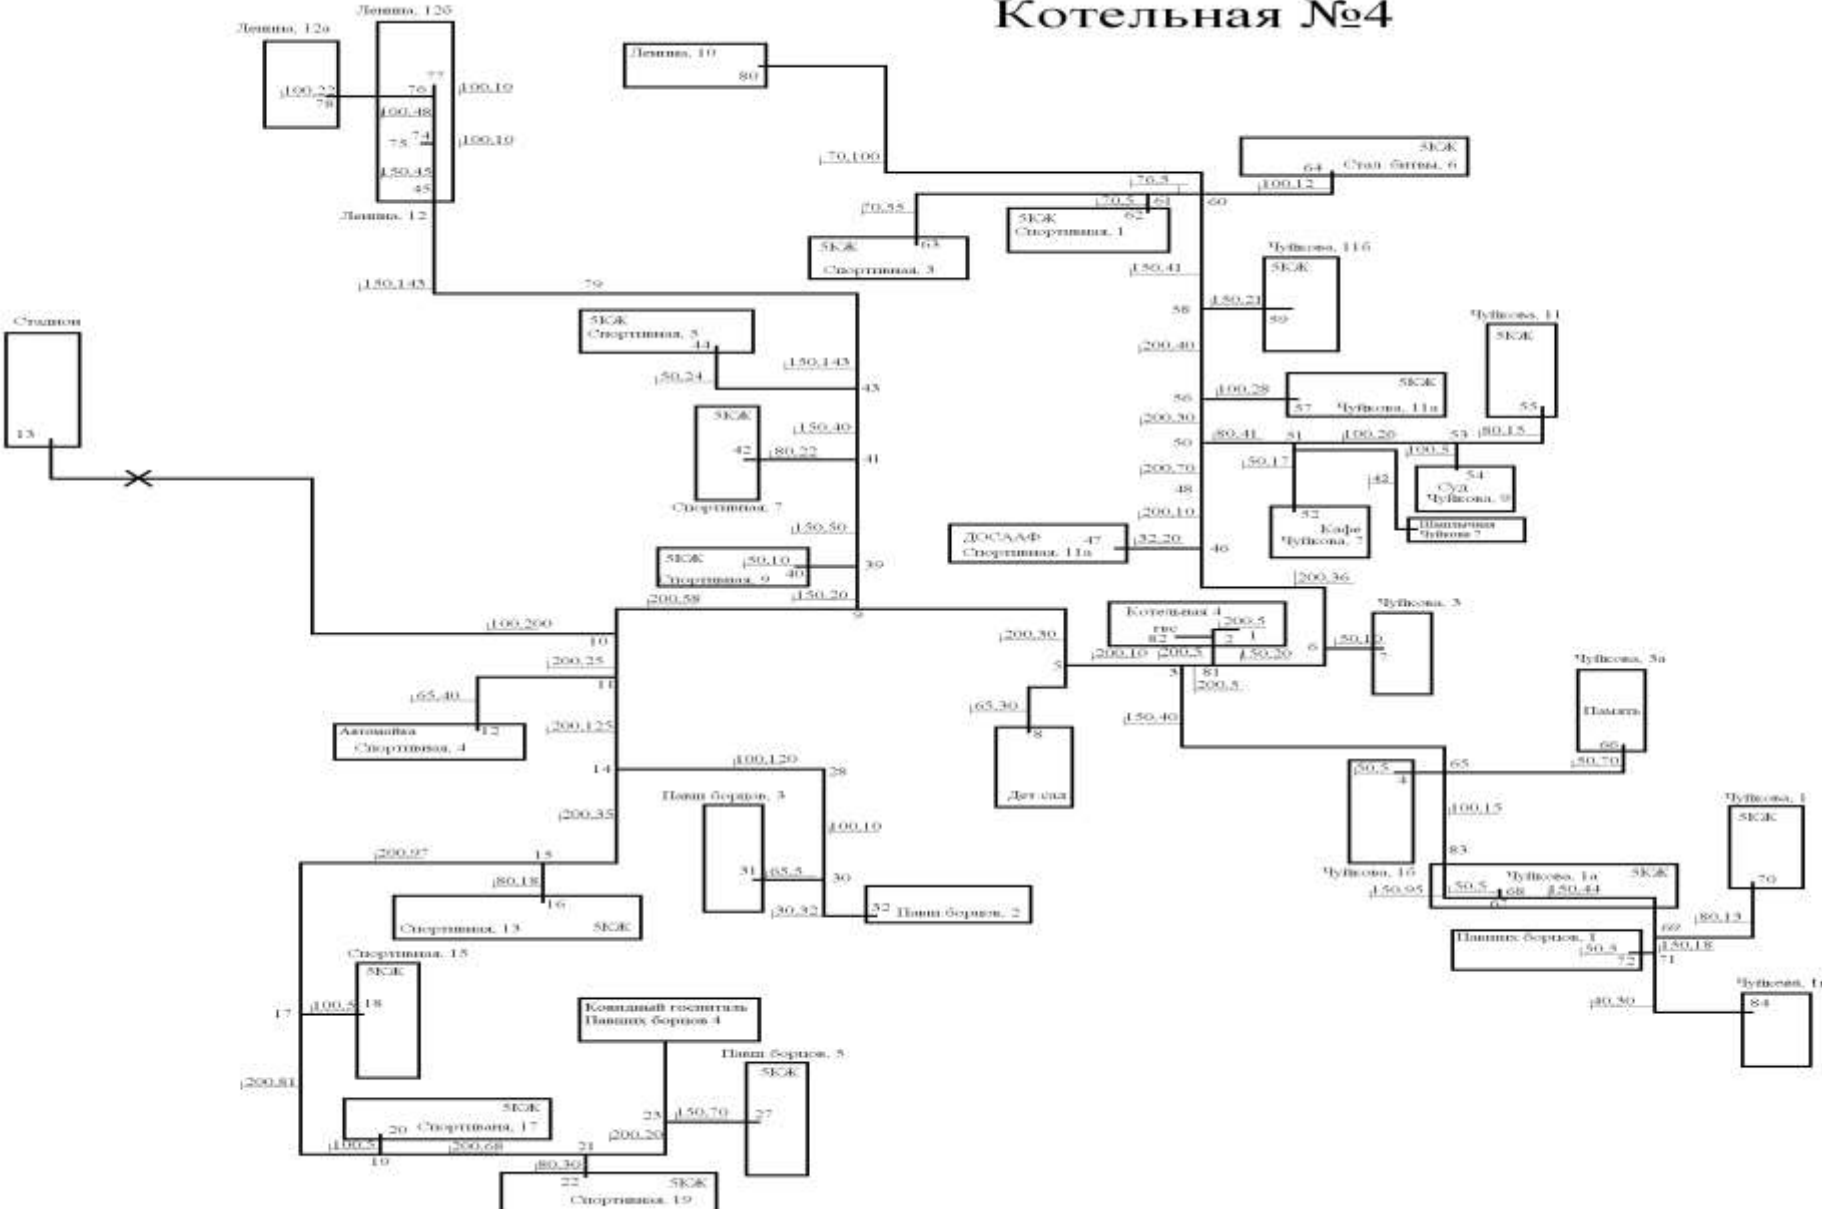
Котельная №4

Ленина, 12а
Ленина, 12б
100,22
78
76
77
100,10
100,48
75
74
100,10
150,45
45
Ленина, 12

Ленина, 10
80
70,100

5КЖ
64
Стал. битвы, 6
100,12
70,5
70,5
61
62
60
70,55
5КЖ
Спортивная, 1
5КЖ
63
Спортивная, 3

150,145
79
150,41
Чуйкова, 11б
5КЖ
58
150,21
59

Стадион
13

5КЖ
Спортивная, 5
44
150,143
50,24
43
Чуйкова, 11
5КЖ
200,40
56
100,28
5КЖ
57
Чуйкова, 11а
55
5КЖ
42
150,40
80,22
41
200,30
50
80,41
51
100,20
53
80,15
100,5
200,70
50,17
54
Суд
Чуйкова, 9
48
42
Спортивная, 7
150,50
200,10
52
Кафе
Чуйкова, 7
Шашлычная
Чуйкова 7
ДОСААФ
Спортивная, 11а
47
32,20
46
5КЖ
50,10
40
39
Спортивная, 9
150,20
200,58
200,36
9
Котельная 4
гвс
200,5
1
82
2
Чуйкова, 3
100,200
10
200,30
200,10
200,5
150,20
6
50,10
7
5
3
81
200,5
200,25
11
65,40
Чуйкова, 5а
Автомойка
Спортивная, 4
12
200,125
65,30
8
150,40
Память
66
Дет сад
14
100,120
28
65
50,70
Павш борцов, 3
50,5
4
200,35
100,10
100,15
Чуйкова, 1
5КЖ
83
200,97
15
31
65,5
30
Чуйкова, 16
Чуйкова, 1а
5КЖ
80,18
16
70
150,95
50,5
68
150,44
67
30,32
32
Павш борцов, 2
Спортивная, 13
5КЖ
80,13
69
Павших борцов, 1
50,5
72
150,18
71
Спортивная, 15
5КЖ
17
100,5
18
Чуйкова, 1
84
80,30
Командный госпиталь
Павших борцов 4
Павш борцов, 5
5КЖ
200,81
5КЖ
20
Спортивная, 17
23
150,70
27
200,20
100,5
200,68
21
19
80,30
22
5КЖ
Спортивная, 19